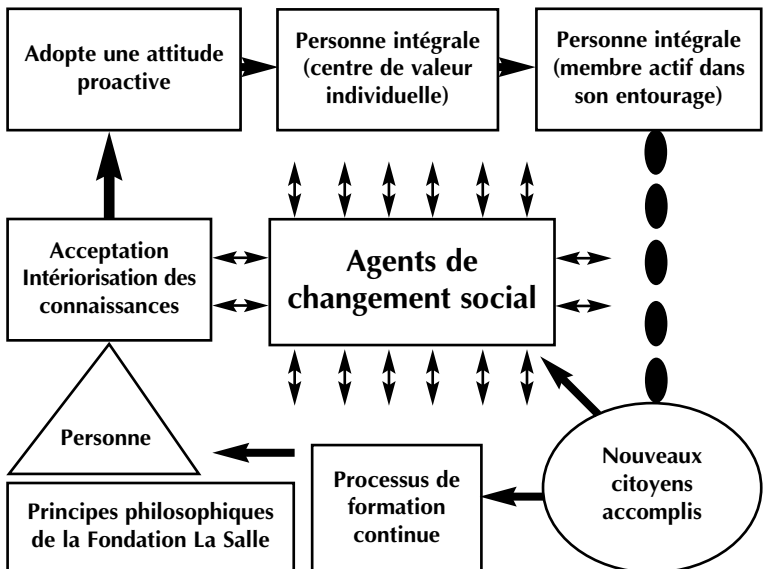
Adopte une attitude proactive

Personne intégrale (centre de valeur individuelle)

Personne intégrale (membre actif dans son entourage)

Acceptation Intériorisation des connaissances

Agents de changement social

Personne

Principes philosophiques de la Fondation La Salle

Processus de formation continue

Nouveaux citoyens accomplis